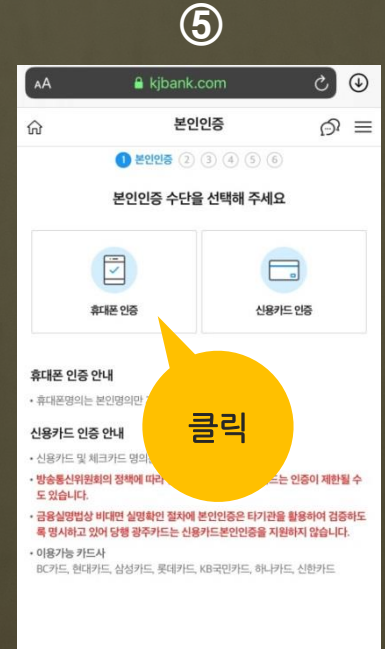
⑤

AA kjbank.com

본인인증

1 본인인증 2 3 4 5 6

본인인증 수단을 선택해 주세요

휴대폰 인증

신용카드 인증

휴대폰 인증 안내

• 휴대폰명의는 본인명의만 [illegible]

신용카드 인증 안내

• 신용카드 및 체크카드 명의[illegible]

• 방송통신위원회의 정책에 따라 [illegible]드는 인증이 제한될 수도 있습니다.

• 금융실명법상 비대면 실명확인 절차에 본인인증은 타기관을 활용하여 검증하도록 명시하고 있어 당행 광주카드는 신용카드본인인증을 지원하지 않습니다.

• 이용가능 카드사
BC카드, 현대카드, 삼성카드, 롯데카드, KB국민카드, 하나카드, 신한카드

클릭